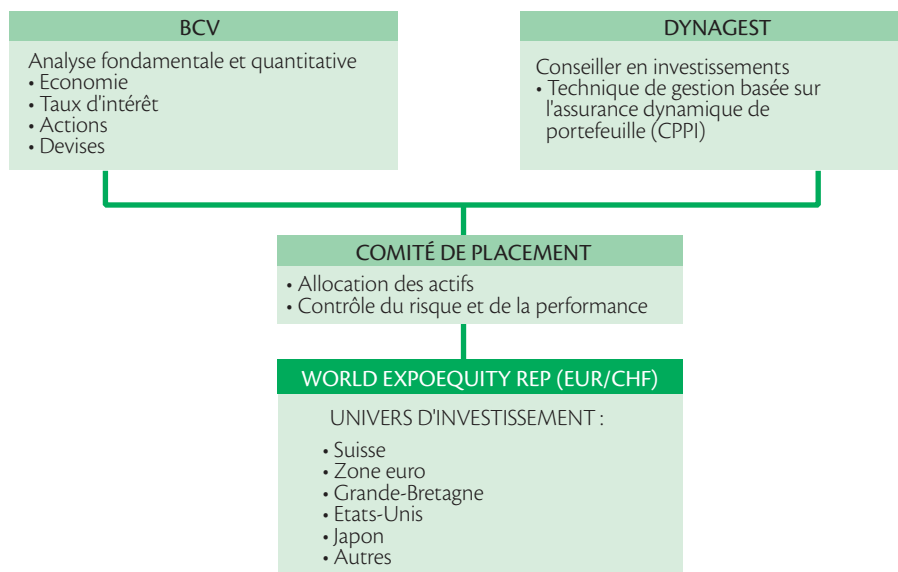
BCV

Analyse fondamentale et quantitative
• Economie
• Taux d'intérêt
• Actions
• Devises

DYNAGEST

Conseiller en investissements
• Technique de gestion basée sur l'assurance dynamique de portefeuille (CPPI)

COMITÉ DE PLACEMENT

• Allocation des actifs
• Contrôle du risque et de la performance

WORLD EXPOEQUITY REP (EUR/CHF)

UNIVERS D'INVESTISSEMENT :

• Suisse
• Zone euro
• Grande-Bretagne
• Etats-Unis
• Japon
• Autres